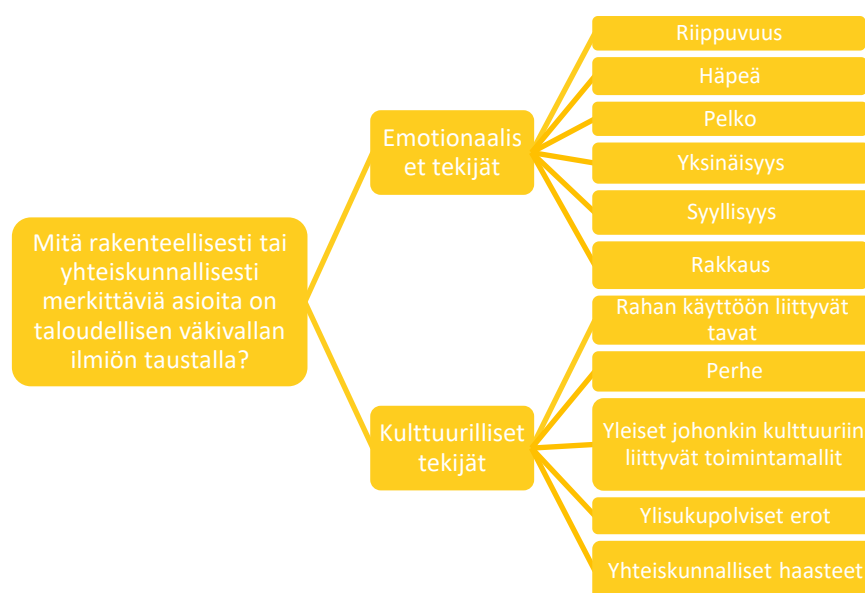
Mitä rakenteellisesti tai yhteiskunnallisesti merkittäviä asioita on taloudellisen väkivallan ilmiön taustalla?

Emotionaalis et tekijät

Riippuvuus

Häpeä

Pelko

Yksinäisyys

Syyllisyys

Rakkaus

Kulttuurilliset tekijät

Rahan käyttöön liittyvät tavat

Perhe

Yleiset johonkin kulttuuriin liittyvät toimintamallit

Ylisukupolviset erot

Yhteiskunnalliset haasteet